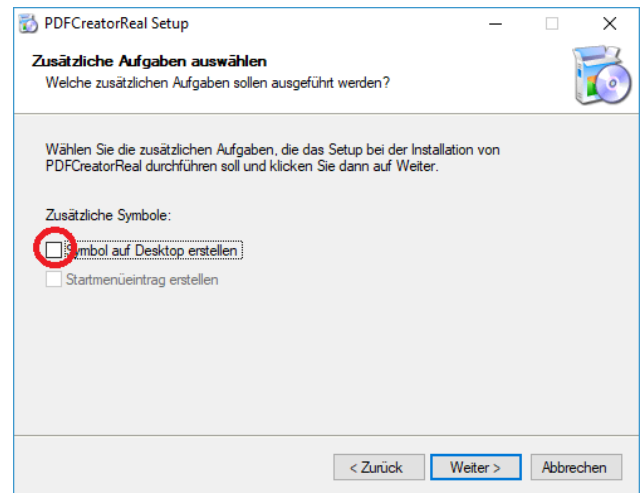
PDFCreatorReal Setup

Zusätzliche Aufgaben auswählen
Welche zusätzlichen Aufgaben sollen ausgeführt werden?

Wählen Sie die zusätzlichen Aufgaben, die das Setup bei der Installation von PDFCreatorReal durchführen soll und klicken Sie dann auf Weiter.

Zusätzliche Symbole:

Symbol auf Desktop erstellen

Startmenüeintrag erstellen

< Zurück
Weiter >
Abbrechen